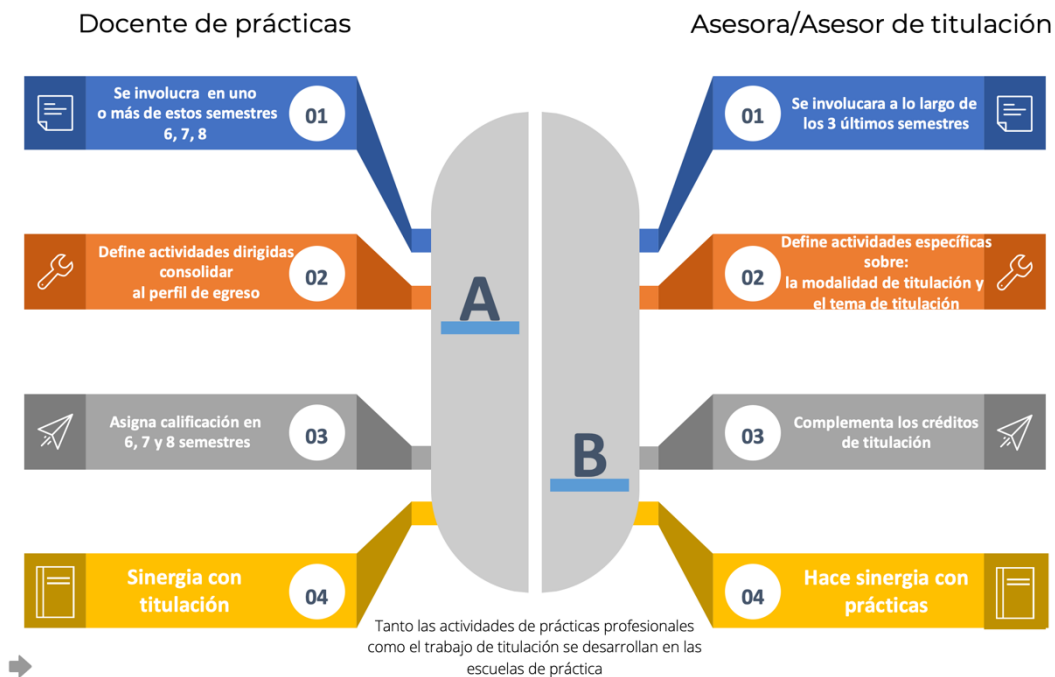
Docente de prácticas

Asesora/Asesor de titulación

Se involucra en uno o más de estos semestres 6, 7, 8

01

Define actividades dirigidas consolidar al perfil de egreso

02

Asigna calificación en 6, 7 y 8 semestres

03

Sinergia con titulación

04

A

B

01

Se involucara a lo largo de los 3 últimos semestres

02

Define actividades específicas sobre: la modalidad de titulación y el tema de titulación

03

Complementa los créditos de titulación

04

Hace sinergia con prácticas

Tanto las actividades de prácticas profesionales como el trabajo de titulación se desarrollan en las escuelas de práctica